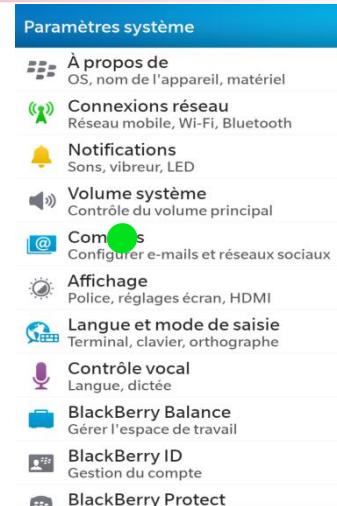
Paramètres système

À propos de
OS, nom de l'appareil, matériel

Connexions réseau
Réseau mobile, Wi-Fi, Bluetooth

Notifications
Sons, vibreur, LED

Volume système
Contrôle du volume principal

Com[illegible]s
Configurer e-mails et réseaux sociaux

Affichage
Police, réglages écran, HDMI

Langue et mode de saisie
Terminal, clavier, orthographe

Contrôle vocal
Langue, dictée

BlackBerry Balance
Gérer l'espace de travail

BlackBerry ID
Gestion du compte

BlackBerry Protect